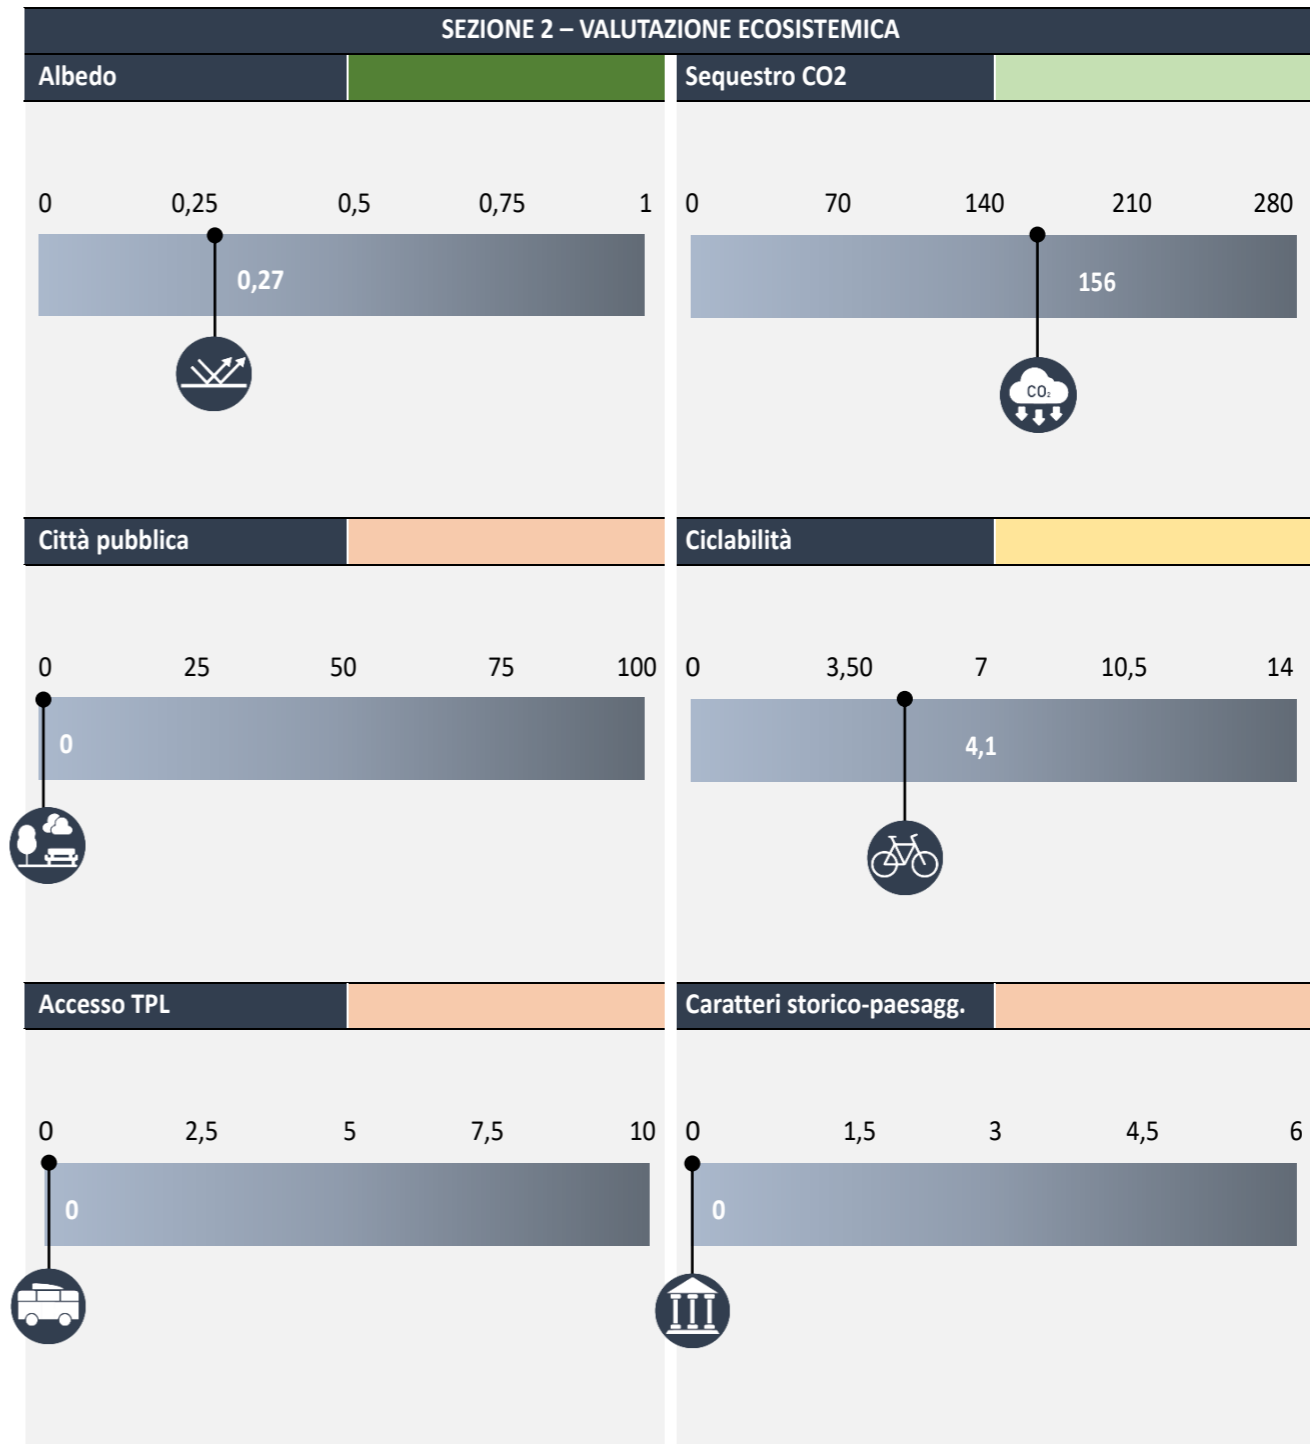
SEZIONE 2 – VALUTAZIONE ECOSISTEMICA

Albedo

0 0,25 0,5 0,75 1

0,27

Sequestro CO2

0 70 140 210 280

156

$CO_2$

Città pubblica

0 25 50 75 100

0

Ciclabilità

0 3,50 7 10,5 14

4,1

Accesso TPL

0 2,5 5 7,5 10

0

Caratteri storico-paesagg.

0 1,5 3 4,5 6

0